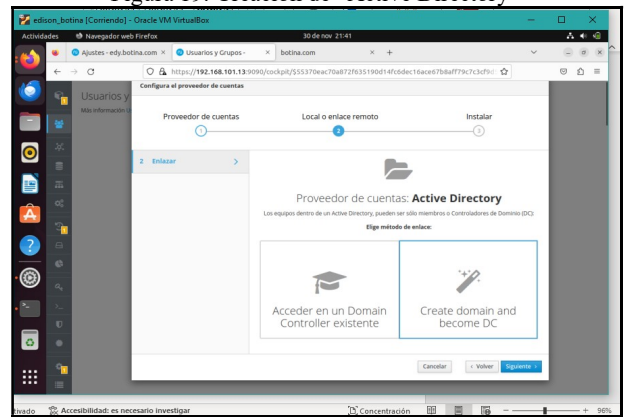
edison_botina [Corriendo] - Oracle VM VirtualBox

Actividades   Navegador web Firefox   30 de nov 21:41

Ajustes - edy.botina.com ×   Usuarios y Grupos - ×   botina.com ×   +

https://192.168.101.13:9090/cockpit/$55370eac70a872f635190d14fc6dec16ace67b8aff79c7c3cf9

Usuarios y
Más información

Configura el proveedor de cuentas

Proveedor de cuentas   Local o enlace remoto   Instalar

1   2   3

2 Enlazar

Proveedor de cuentas: Active Directory

Los equipos dentro de un Active Directory, pueden ser sólo miembros o Controladores de Dominio (DC):

Elige método de enlace:

Acceder en un Domain Controller existente

Create domain and become DC

Cancelar   ‹ Volver   Siguiente ›

Accesibilidad: es necesario investigar   Concentración   96%